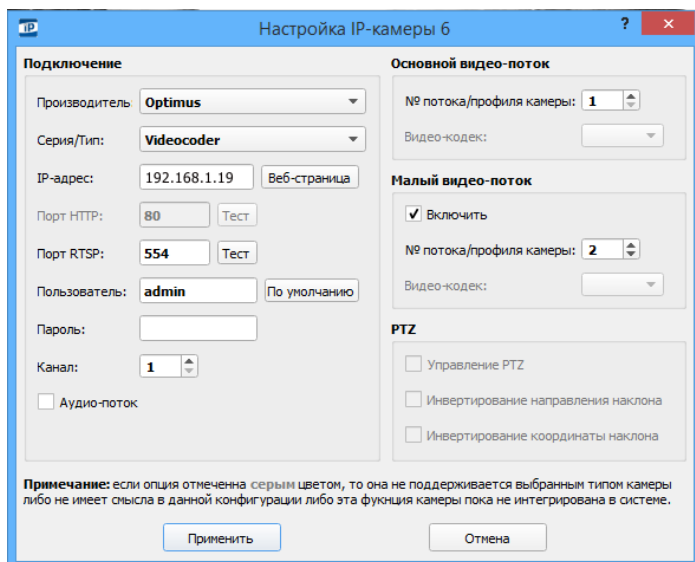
IP

Настройка IP-камеры 6

?

Подключение

Производитель Optimus

Серия/Тип: Videocoder

IP-адрес: 192.168.1.19 Веб-страница

Порт HTTP: 80 Тест

Порт RTSP: 554 Тест

Пользователь: admin По умолчанию

Пароль:

Канал: 1

Аудио-поток

Основной видео-поток

№ потока/профиля камеры: 1

Видео-кодек:

Малый видео-поток

✓ Включить

№ потока/профиля камеры: 2

Видео-кодек:

PTZ

Управление PTZ

Инвертирование направления наклона

Инвертирование координаты наклона

Примечание: если опция отмеченна серым цветом, то она не поддерживается выбранным типом камеры либо не имеет смысла в данной конфигурации либо эта фукнция камеры пока не интегрирована в системе.

Применить

Отмена